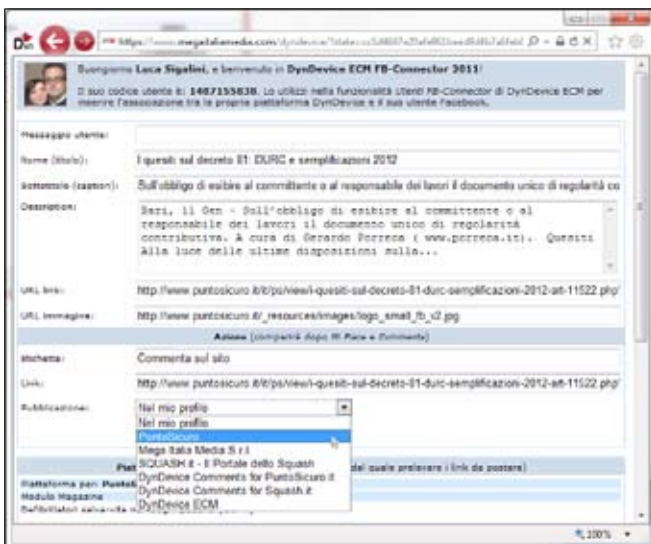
https://www.megaitaliamedia.com/dyndevice/?state=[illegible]

Buongiorno Luca Sigalini, e benvenuto in DynDevice ECM FB-Connector 2011!

Il suo codice utente è: 1467155838. Lo utilizzi nella funzionalità Utenti FB-Connector di DynDevice ECM per inserire l'associazione tra la propria piattaforma DynDevice e il suo utente Facebook.

Messaggio utente:

Nome (titolo): I quesiti sul decreto 81: DURC e semplificazioni 2012

Sottotitolo (caption): Sull'obbligo di esibire al committente o al responsabile dei lavori il documento unico di regolarità co

Description: Bari, 11 Gen - Sull'obbligo di esibire al committente o al responsabile dei lavori il documento unico di regolarità contributiva. A cura di Gerardo Porreca ( www.porreca.it). Quesiti alla luce delle ultime disposizioni sulla...

URL link: http://www.puntosicuro.it/it/ps/view/i-quesiti-sul-decreto-81-durc-semplificazioni-2012-art-11522.php

URL immagine: http://www.puntosicuro.it/_resources/images/logo_small_fb_v2.jpg

Azione (compariră dopo Mi Piace e Commenta)

Etichetta: Commenta sul sito

Link: http://www.puntosicuro.it/it/ps/view/i-quesiti-sul-decreto-81-durc-semplificazioni-2012-art-11522.php

Pubblicazione: Nel mio profilo

Nel mio profilo
PuntoSicuro
Mega Italia Media S.r.l
SQUASH.it - Il Portale dello Squash
DynDevice Comments for PuntoSicuro.it
DynDevice Comments for Squash.it
DynDevice ECM

Piatt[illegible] dal quale prelevare i link da postare)
Piattaforma per: Punto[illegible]
Modulo Magazine
Definitizioni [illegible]

100%